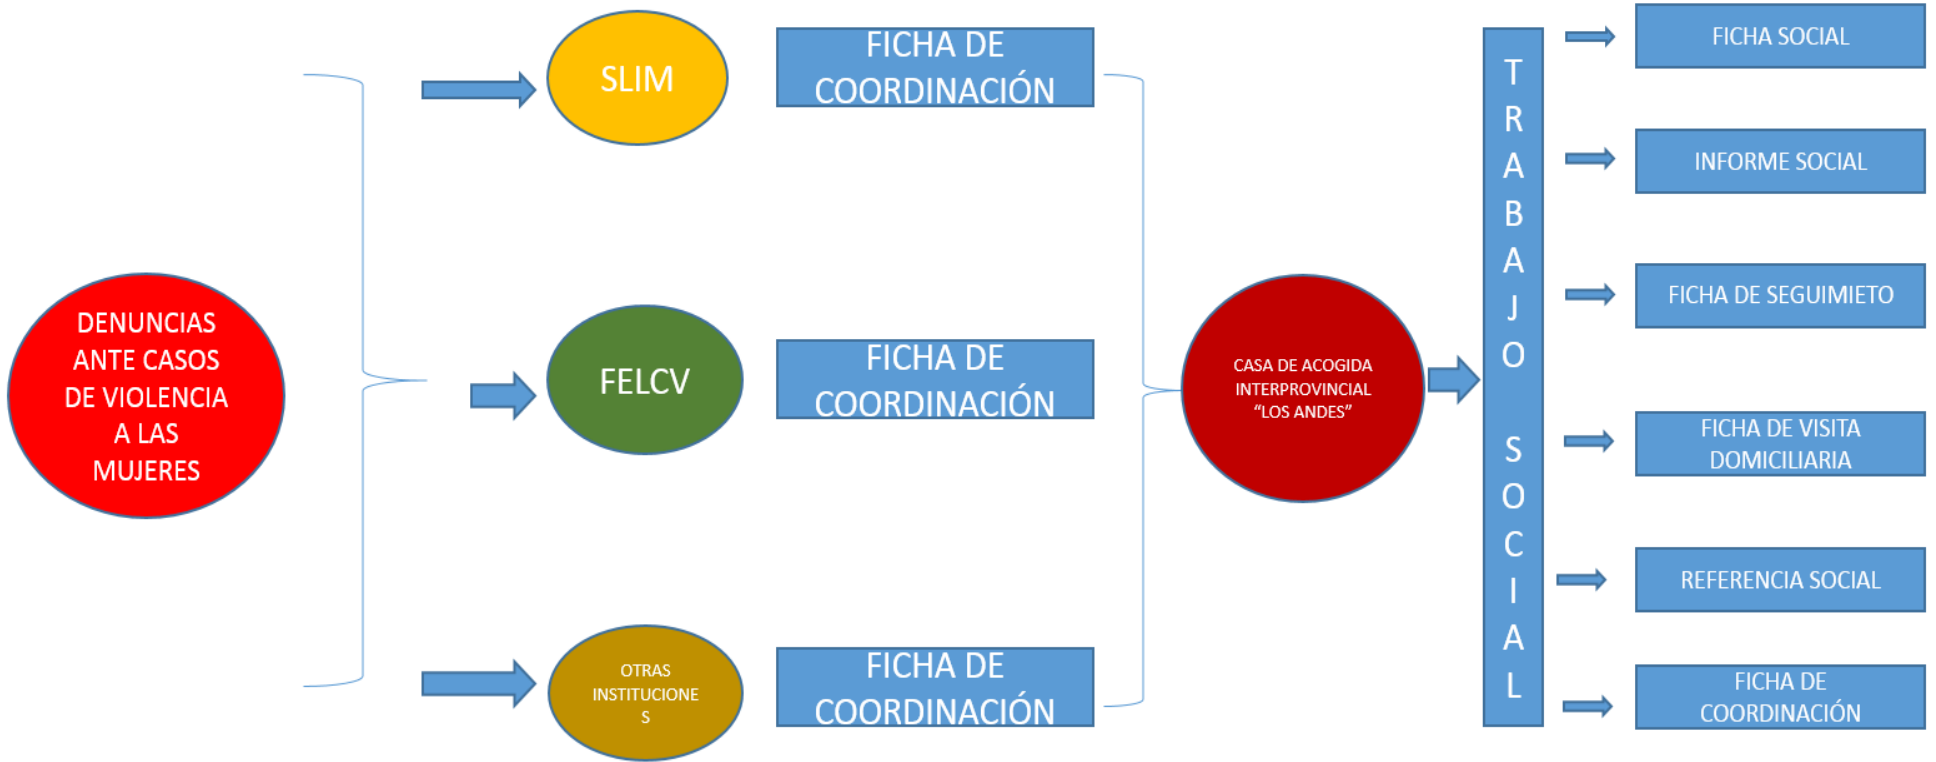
DENUNCIAS ANTE CASOS DE VIOLENCIA A LAS MUJERES

SLIM

FICHA DE COORDINACIÓN

FELCV

FICHA DE COORDINACIÓN

OTRAS INSTITUCIONE S

FICHA DE COORDINACIÓN

CASA DE ACOGIDA INTERPROVINCIAL "LOS ANDES"

TRABAJO SOCIAL

FICHA SOCIAL

INFORME SOCIAL

FICHA DE SEGUIMIETO

FICHA DE VISITA DOMICILIARIA

REFERENCIA SOCIAL

FICHA DE COORDINACIÓN